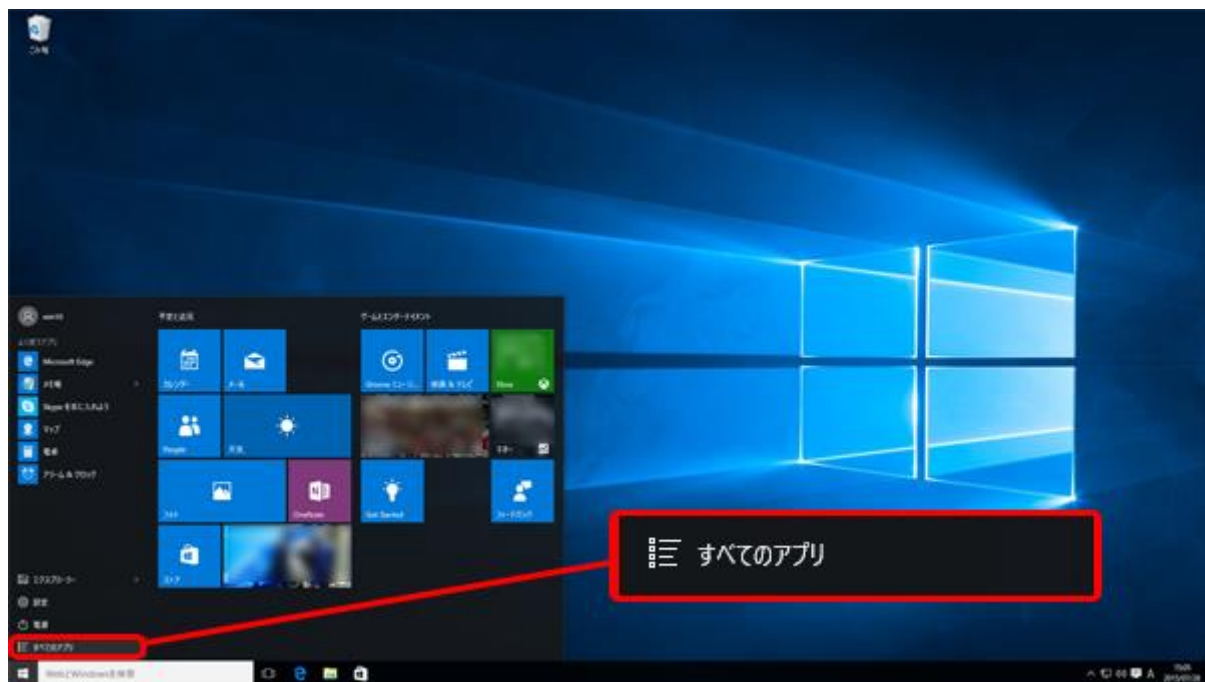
ごみ箱

win10

よく使うアプリ

Microsoft Edge

メモ帳

Skype を手に入れよう

マップ

電卓

アラーム & クロック

予定と近況

カレンダー

メール

People

天気

フォト

OneNote

ストア

ゲームとエンターテイメント

Groove ミュージック

映画 & テレビ

Xbox

ミラー

Get Started

フィードバック

エクスプローラー

設定

電源

すべてのアプリ

すべてのアプリ

WebとWindowsを検索